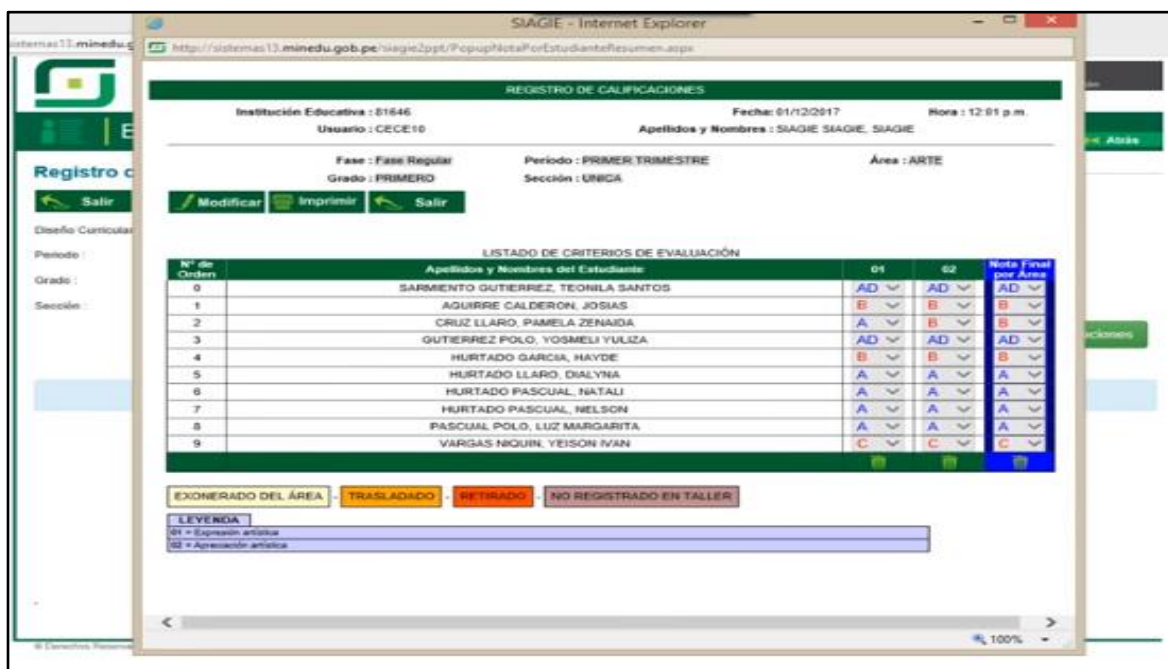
SIAGIE - Internet Explorer

http://sistemas13.minedu.gob.pe/siagie2ppt/PopupNotaPorEstudianteResumen.aspx

sistemas13.minedu.g

Registro c

Salir

Diseño Curricular

Periodo :

Grado :

Sección :

Atrás

REGISTRO DE CALIFICACIONES

Institución Educativa : 81646
Usuario : CECE10

Fecha: 01/12/2017
Hora : 12:01 p.m.
Apellidos y Nombres : SIAGIE SIAGIE, SIAGIE

Fase : Fase Regular
Grado : PRIMERO
Periodo : PRIMER TRIMESTRE
Sección : UNICA
Área : ARTE

Modificar | Imprimir | Salir

LISTADO DE CRITERIOS DE EVALUACIÓN

| Nº de Orden | Apellidos y Nombres del Estudiante | 01 | 02 | Nota Final por Área |
|---|---|---|---|---|
| 0 | SARMIENTO GUTIERREZ, TEONILA SANTOS | AD | AD | AD |
| 1 | AGUIRRE CALDERON, JOSIAS | B | B | B |
| 2 | CRUZ LLARO, PAMELA ZENAIDA | A | B | B |
| 3 | GUTIERREZ POLO, YOSMELI YULIZA | AD | AD | AD |
| 4 | HURTADO GARCIA, HAYDE | B | B | B |
| 5 | HURTADO LLARO, DIALYNA | A | A | A |
| 6 | HURTADO PASCUAL, NATALI | A | A | A |
| 7 | HURTADO PASCUAL, NELSON | A | A | A |
| 8 | PASCUAL POLO, LUZ MARGARITA | A | A | A |
| 9 | VARGAS NIQUIN, YEISON IVAN | C | C | C |

EXONERADO DEL ÁREA - TRASLADADO - RETIRADO - NO REGISTRADO EN TALLER

LEYENDA
01 = Expresión artística
02 = Apreciación artística

iciones

© Derechos Reserv

100%